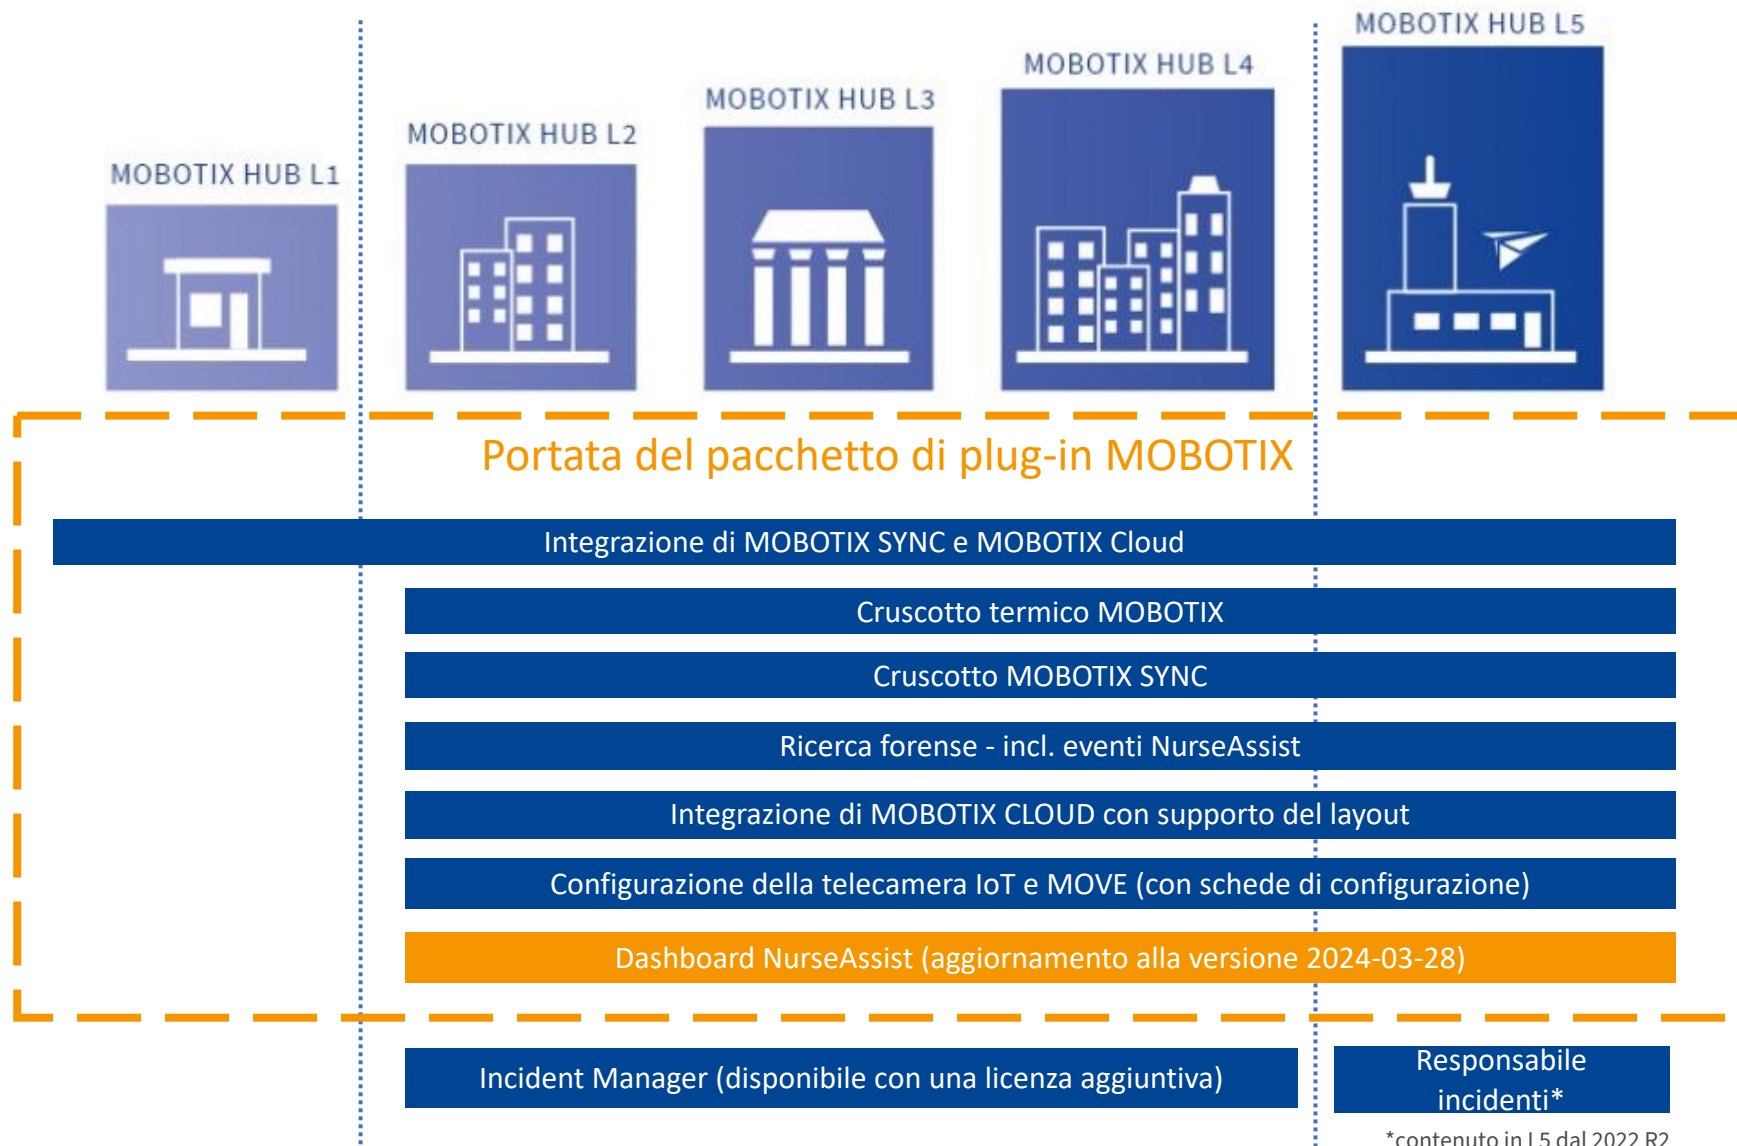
MOBOTIX HUB L1

MOBOTIX HUB L2

MOBOTIX HUB L3

MOBOTIX HUB L4

MOBOTIX HUB L5

Portata del pacchetto di plug-in MOBOTIX

Integrazione di MOBOTIX SYNC e MOBOTIX Cloud

Cruscotto termico MOBOTIX

Cruscotto MOBOTIX SYNC

Ricerca forense - incl. eventi NurseAssist

Integrazione di MOBOTIX CLOUD con supporto del layout

Configurazione della telecamera IoT e MOVE (con schede di configurazione)

Dashboard NurseAssist (aggiornamento alla versione 2024-03-28)

Incident Manager (disponibile con una licenza aggiuntiva)

Responsabile incidenti*

*contenuto in L5 dal 2022 R2